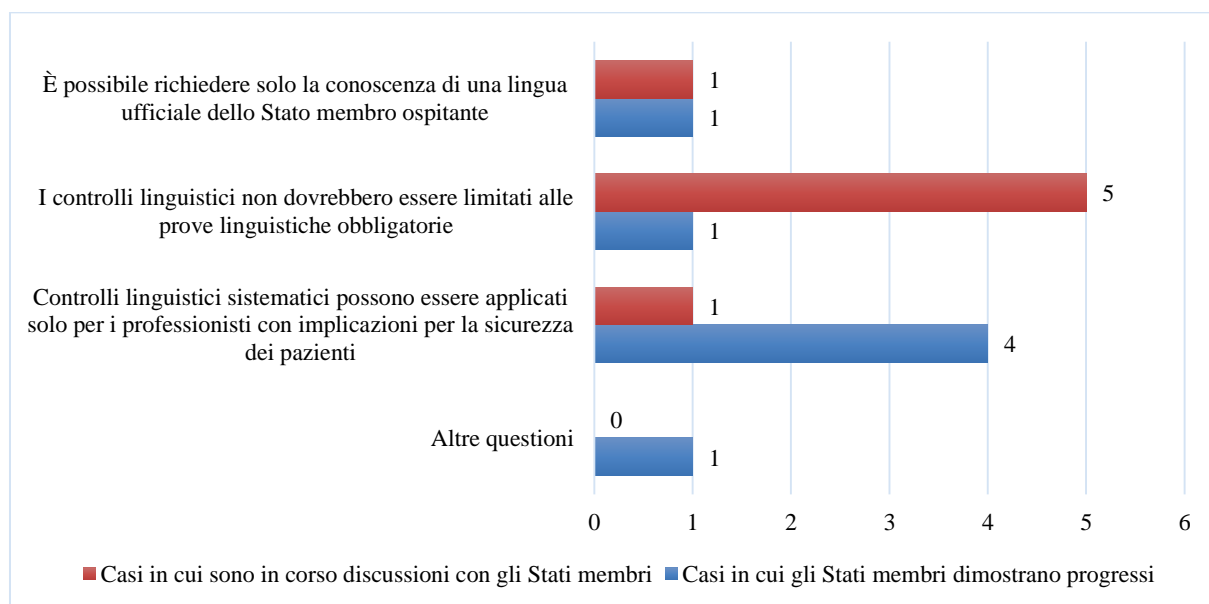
È possibile richiedere solo la conoscenza di una lingua ufficiale dello Stato membro ospitante

1

1

I controlli linguistici non dovrebbero essere limitati alle prove linguistiche obbligatorie

5

1

Controlli linguistici sistematici possono essere applicati solo per i professionisti con implicazioni per la sicurezza dei pazienti

1

4

Altre questioni

0

1

0 1 2 3 4 5 6

Casi in cui sono in corso discussioni con gli Stati membri Casi in cui gli Stati membri dimostrano progressi